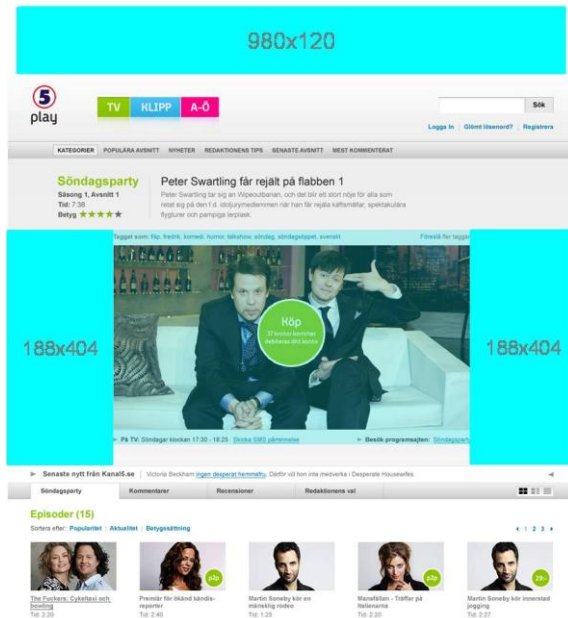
980x120

5 play

TV KLIPP A-Ö

Sök

Logga in | Glömt lösenord? | Registrera

KATEGORIER POPULÄRA AVSNITT NYHETER REDAKTIONENS TIPS SENASTE AVSNITT MEST KOMMENTERAT

Söndagsparty
Säsong 1, Avsnitt 1
Tid: 7:38
Betyg ★★★★★

Peter Swartling får rejält på flabben 1

Peter Swartling tar sig an Wipeoutbanan, och det blir ett stort nöje för alla som retat sig på den f.d. idoljurymedlemmen när han får rejäla käftsmällar, spektakulära flygturer och pampiga lerplask.

Taggat som: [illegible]

Föreslå fler taggar

188x404

Köp
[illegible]

188x404

På TV: Söndagar klockan 17:30 - 18:25 Skicka SMS påminnelse

Besök programsajten: Söndagsparty

Senaste nytt från Kanal5.se | Victoria Beckham ingen desperat hemmafru. Därför vill hon inte medverka i Desperate Housewifes.

Söndagsparty | Kommentarer | Recensioner | Redaktionens val

Episoder (15)

Sortera efter: Popularitet | Aktualitet | Betygssättning

1 2 3

The Fuckers: Cykeltasi och bowling
Tid: 2:20

p3p
Premiär för okänd kändisreporter
Tid: 2:40

Martin Soneby kör en mänsklig rodeo
Tid: 1:25

p3p
Manefällan - Träffar på Italienarna
Tid: 2:20

21+
Martin Soneby kör innerstad jogging
Tid: 2:27